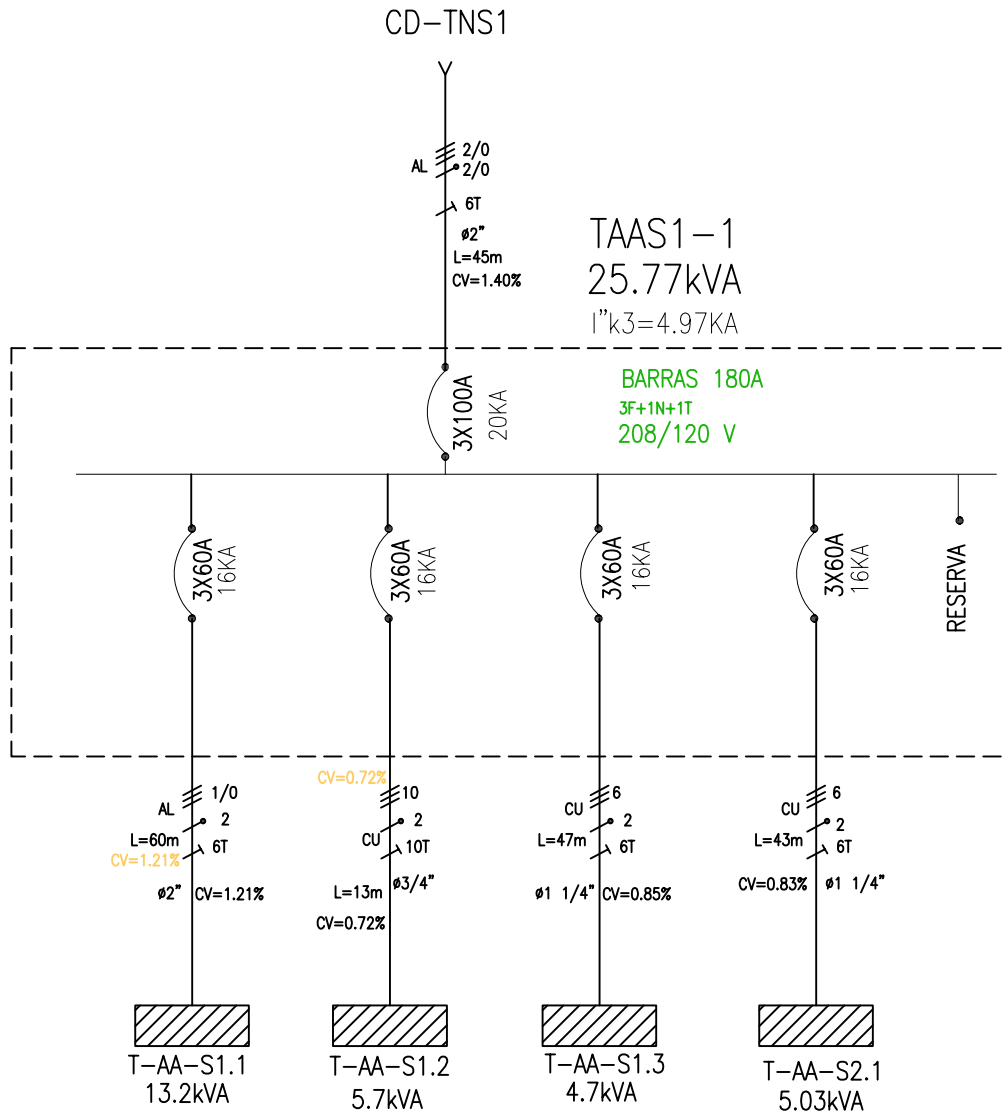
CD–TNS1

AL 2/0
2/0
6T
ø2"
L=45m
CV=1.40%

TAAS1–1
25.77kVA
I"k3=4.97KA

BARRAS 180A
3F+1N+1T
208/120 V

3X100A
20KA

3X60A
16KA

3X60A
16KA

3X60A
16KA

3X60A
16KA

RESERVA

AL 1/0
2
L=60m
6T
CV=1.21%
ø2"
CV=1.21%

CV=0.72%
10
2
CU
10T
L=13m
ø3/4"
CV=0.72%

CU 6
2
L=47m
6T
ø1 1/4"
CV=0.85%

CU 6
2
L=43m
6T
CV=0.83%
ø1 1/4"

T–AA–S1.1
13.2kVA

T–AA–S1.2
5.7kVA

T–AA–S1.3
4.7kVA

T–AA–S2.1
5.03kVA